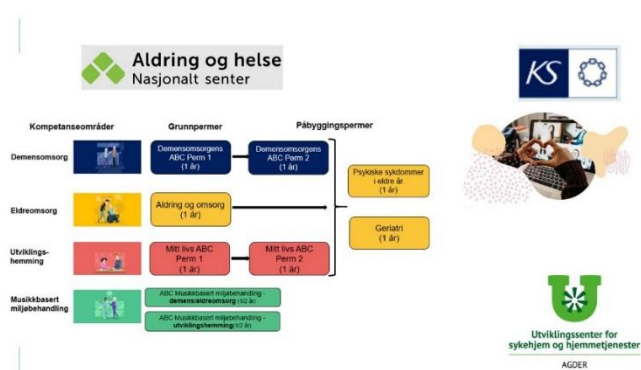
Aldring og helse
Nasjonalt senter

KS

Kompetanseområder

Grunnpermer

Påbyggingspermer

Demensomsorg

Demensomsorgens ABC Perm 1 (1 år)

Demensomsorgens ABC Perm 2 (1 år)

Eldreomsorg

Aldring og omsorg (1 år)

Utviklingshemming

Mitt livs ABC Perm 1 (1 år)

Mitt livs ABC Perm 2 (1 år)

Psykiske sykdommer i eldre år (1 år)

Geriatri (1 år)

Musikkbasert miljøbehandling

ABC Musikkbasert miljøbehandling - demens/eldreomsorg (1/2 år)

ABC Musikkbasert miljøbehandling - utviklingshemming (1/2 år)

Utviklingssenter for sykehjem og hjemmetjenester
AGDER